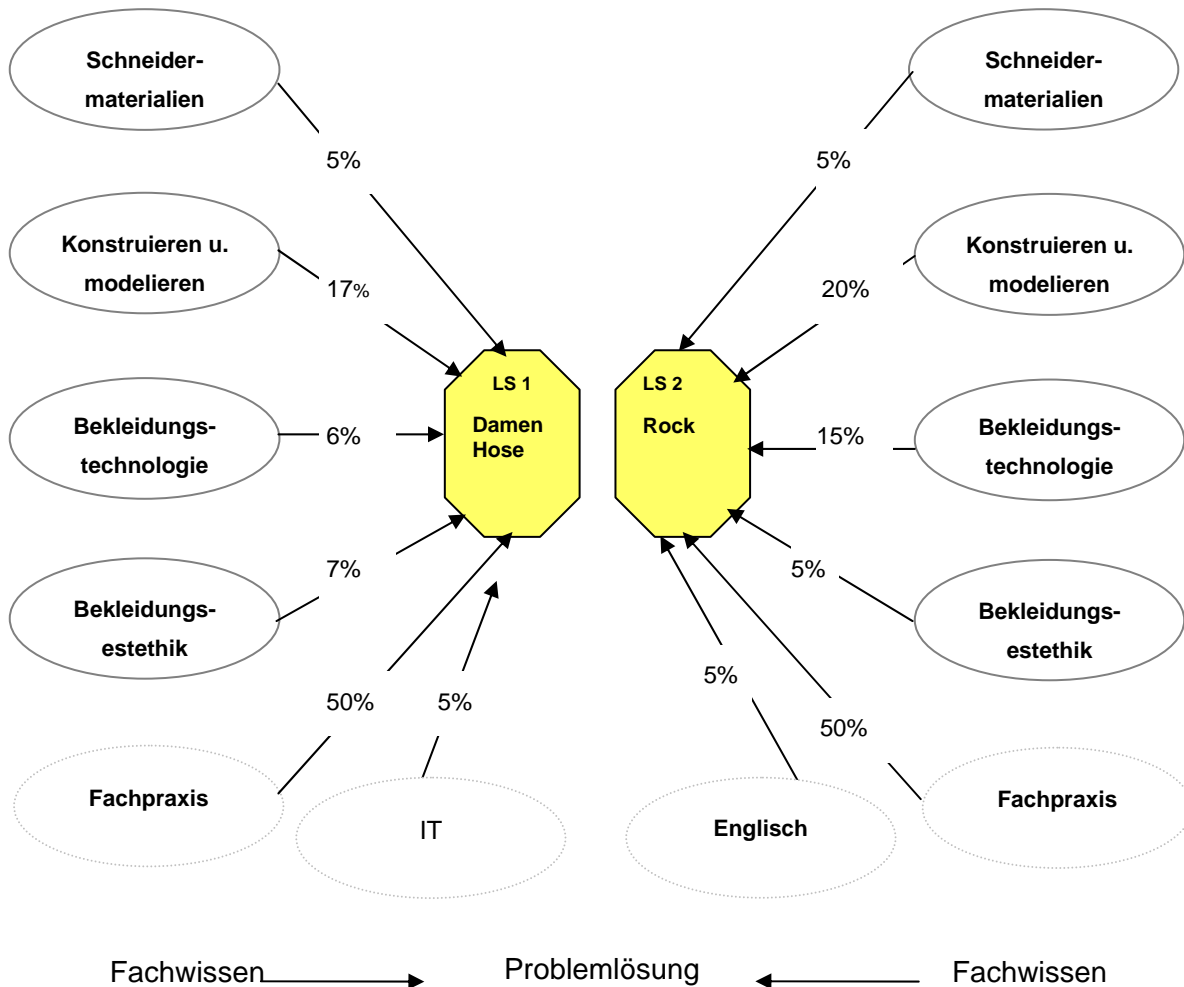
Schneidermaterialien

5%

Konstruieren u. modelieren

17%

Bekleidungstechnologie

6%

7%

Bekleidungsestethik

50%

5%

Fachpraxis

IT

LS 1

Damen Hose

LS 2

Rock

Schneidermaterialien

5%

Konstruieren u. modelieren

20%

15%

Bekleidungstechnologie

5%

Bekleidungsestethik

5%

50%

Englisch

Fachpraxis

Fachwissen

Problemlösung

Fachwissen